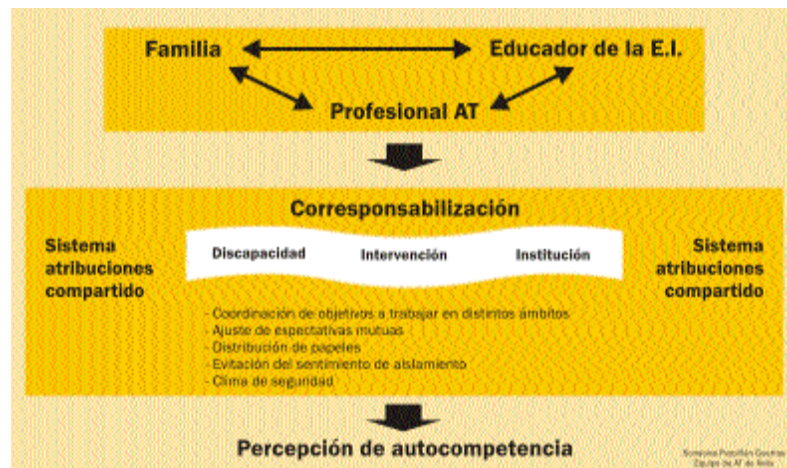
Familia

Educador de la E.I.

Profesional AT

Corresponsabilización

Sistema atribuciones compartido

Discapacidad

Intervención

Institución

Sistema atribuciones compartido

- Coordinación de objetivos a trabajar en distintos ámbitos
- Ajuste de espectativas mutuas
- Distribución de papeles
- Evitación del sentimiento de aislamiento
- Clima de seguridad

Percepción de autocompetencia

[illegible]
Equipo de AT de Ávila